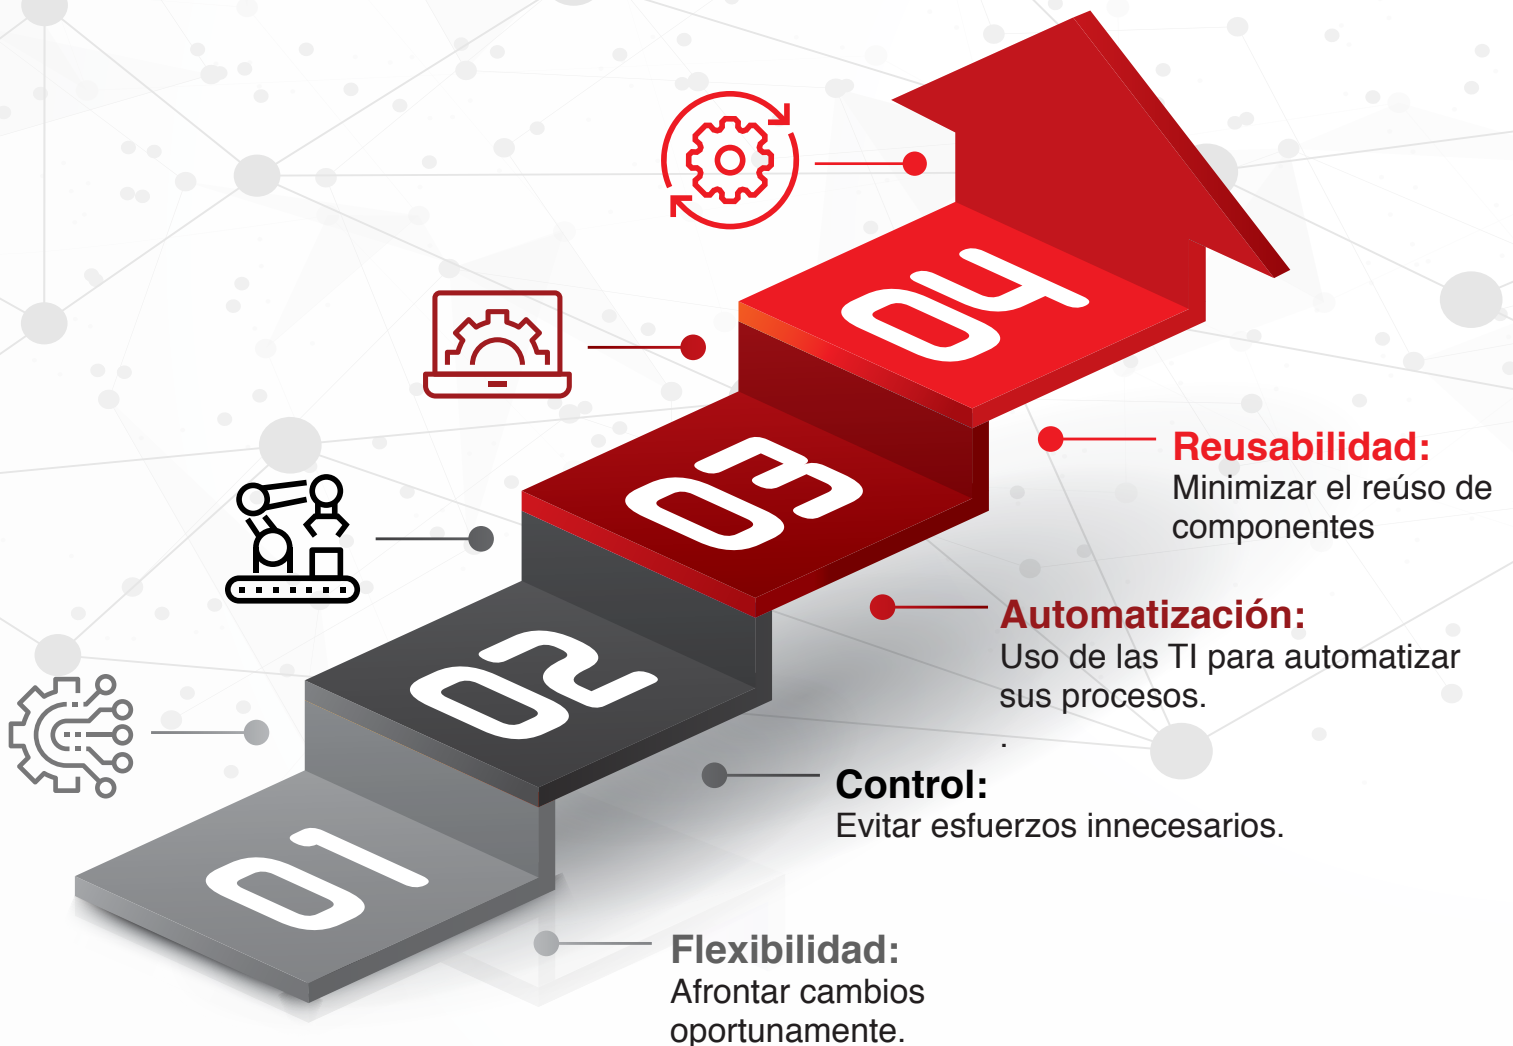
04

Reusabilidad:
Minimizar el reúso de componentes

03

Automatización:
Uso de las TI para automatizar sus procesos.
.

02

Control:
Evitar esfuerzos innecesarios.

01

Flexibilidad:
Afrontar cambios oportunamente.